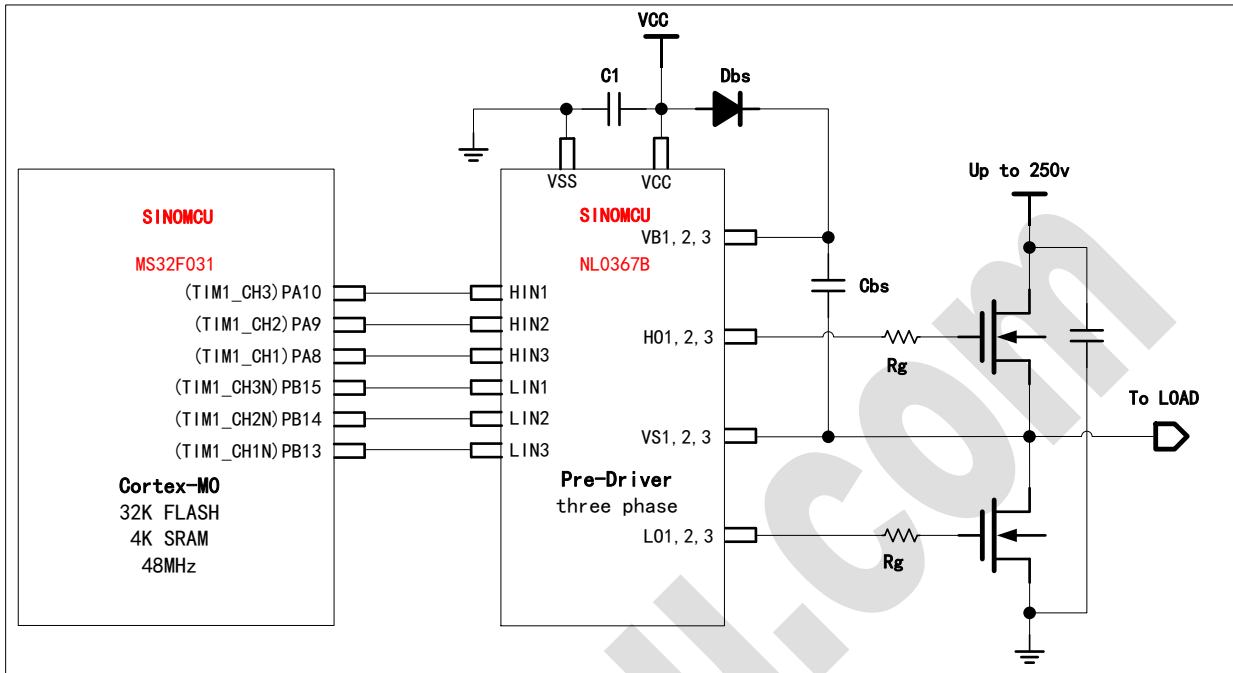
VCC
C1
Dbs
VSS
VCC
Up to 250v
SINOMCU
MS32F031
(TIM1_CH3)PA10
(TIM1_CH2)PA9
(TIM1_CH1)PA8
(TIM1_CH3N)PB15
(TIM1_CH2N)PB14
(TIM1_CH1N)PB13
Cortex-M0
32K FLASH
4K SRAM
48MHz
SINOMCU
NL0367B
HIN1
HIN2
HIN3
LIN1
LIN2
LIN3
VB1, 2, 3
HO1, 2, 3
VS1, 2, 3
LO1, 2, 3
Pre-Driver
three phase
Cbs
Rg
Rg
To LOAD
ll.com